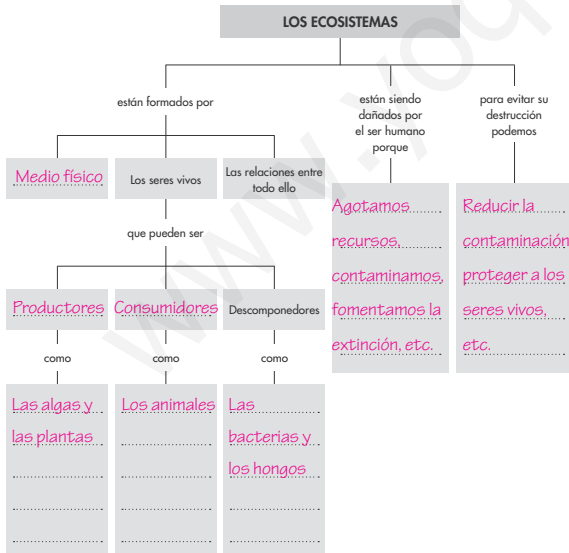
LOS ECOSISTEMAS

están formados por

Medio físico

Los seres vivos

Las relaciones entre todo ello

que pueden ser

Productores

como

Las algas y las plantas

Consumidores

como

Los animales

Descomponedores

como

Las bacterias y los hongos

están siendo dañados por el ser humano porque

Agotamos recursos, contaminamos, fomentamos la extinción, etc.

para evitar su destrucción podemos

Reducir la contaminación proteger a los seres vivos, etc.